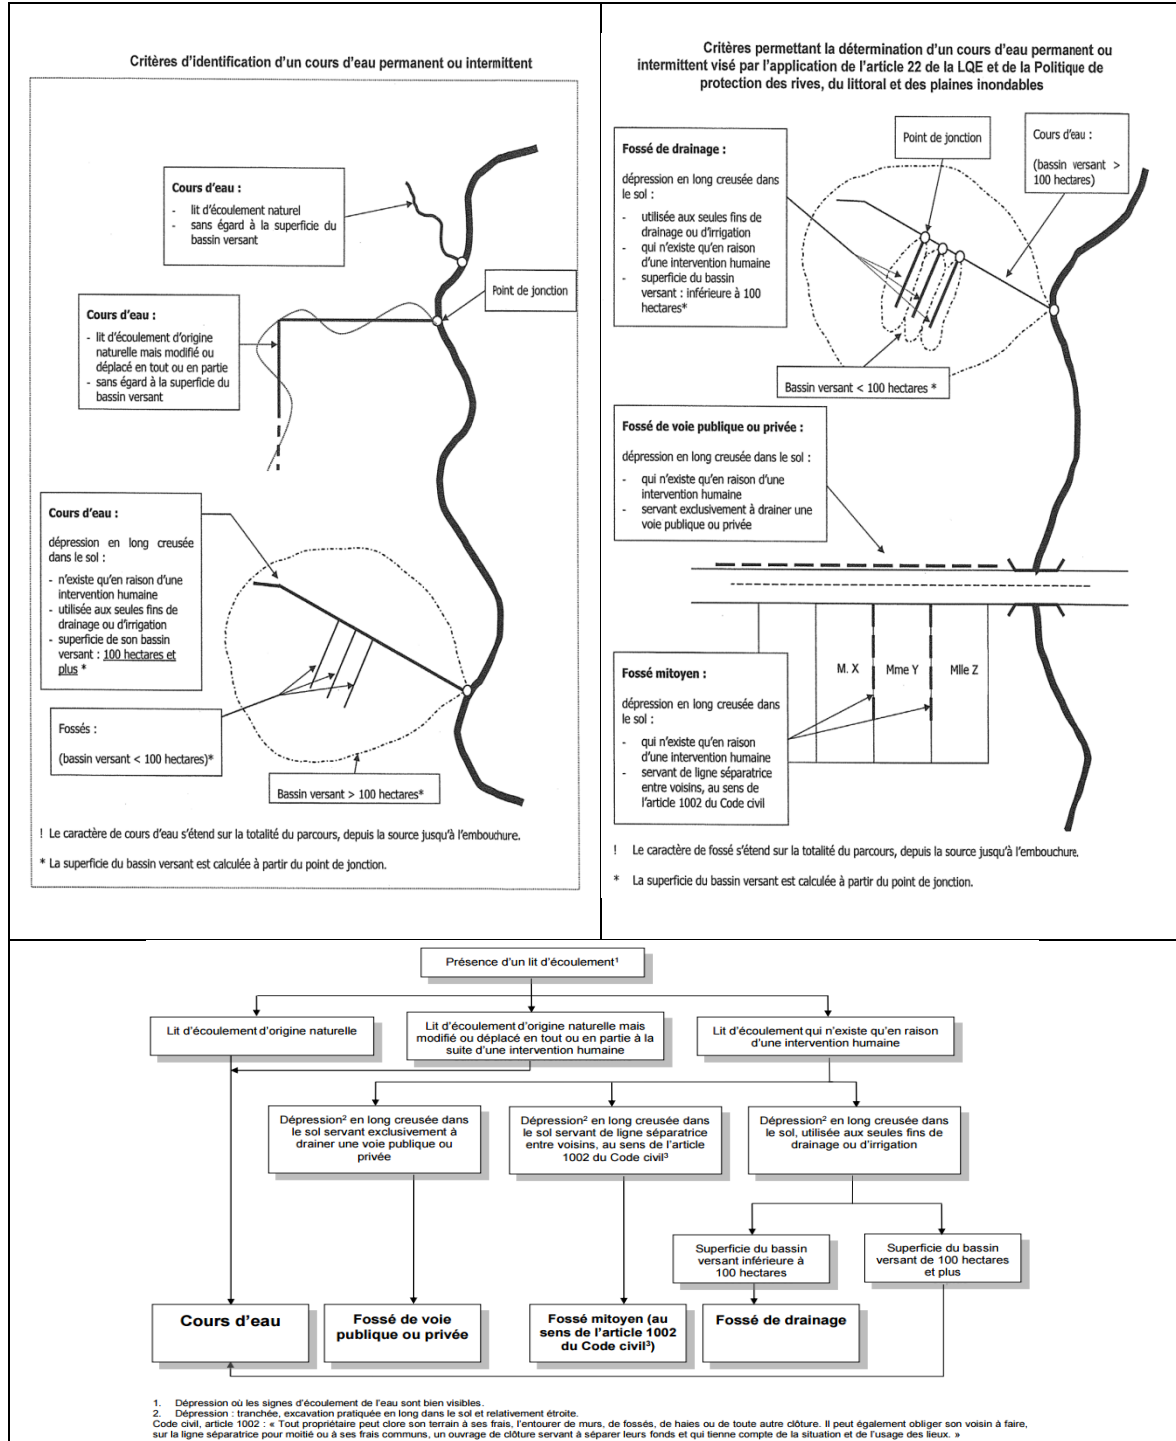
Critères d'identification d'un cours d'eau permanent ou intermittent

Cours d'eau :
- lit d'écoulement naturel
- sans égard à la superficie du bassin versant

Point de jonction

Cours d'eau :
- lit d'écoulement d'origine naturelle mais modifié ou déplacé en tout ou en partie
- sans égard à la superficie du bassin versant

Cours d'eau :
dépression en long creusée dans le sol :
- n'existe qu'en raison d'une intervention humaine
- utilisée aux seules fins de drainage ou d'irrigation
- superficie de son bassin versant : 100 hectares et plus *

Fossés :
(bassin versant < 100 hectares)*

Bassin versant > 100 hectares*

! Le caractère de cours d'eau s'étend sur la totalité du parcours, depuis la source jusqu'à l'embouchure.

* La superficie du bassin versant est calculée à partir du point de jonction.

Critères permettant la détermination d'un cours d'eau permanent ou intermittent visé par l'application de l'article 22 de la LQE et de la Politique de protection des rives, du littoral et des plaines inondables

Fossé de drainage :
dépression en long creusée dans le sol :
- utilisée aux seules fins de drainage ou d'irrigation
- qui n'existe qu'en raison d'une intervention humaine
- superficie du bassin versant : inférieure à 100 hectares*

Point de jonction

Cours d'eau :
(bassin versant > 100 hectares)

Bassin versant < 100 hectares *

Fossé de voie publique ou privée :
dépression en long creusée dans le sol :
- qui n'existe qu'en raison d'une intervention humaine
- servant exclusivement à drainer une voie publique ou privée

M. X
Mme Y
Mlle Z

Fossé mitoyen :
dépression en long creusée dans le sol :
- qui n'existe qu'en raison d'une intervention humaine
- servant de ligne séparatrice entre voisins, au sens de l'article 1002 du Code civil

! Le caractère de fossé s'étend sur la totalité du parcours, depuis la source jusqu'à l'embouchure.

* La superficie du bassin versant est calculée à partir du point de jonction.

Présence d'un lit d'écoulement¹

Lit d'écoulement d'origine naturelle

Lit d'écoulement d'origine naturelle mais modifié ou déplacé en tout ou en partie à la suite d'une intervention humaine

Lit d'écoulement qui n'existe qu'en raison d'une intervention humaine

Dépression² en long creusée dans le sol servant exclusivement à drainer une voie publique ou privée

Dépression² en long creusée dans le sol servant de ligne séparatrice entre voisins, au sens de l'article 1002 du Code civil³

Dépression² en long creusée dans le sol, utilisée aux seules fins de drainage ou d'irrigation

Superficie du bassin versant inférieure à 100 hectares

Superficie du bassin versant de 100 hectares et plus

Cours d'eau

Fossé de voie publique ou privée

Fossé mitoyen (au sens de l'article 1002 du Code civil³)

Fossé de drainage

1. Dépression où les signes d'écoulement de l'eau sont bien visibles.
2. Dépression : tranchée, excavation pratiquée en long dans le sol et relativement étroite.
Code civil, article 1002 : « Tout propriétaire peut clore son terrain à ses frais, l'entourer de murs, de fossés, de haies ou de toute autre clôture. Il peut également obliger son voisin à faire, sur la ligne séparatrice pour moitié ou à ses frais communs, un ouvrage de clôture servant à séparer leurs fonds et qui tienne compte de la situation et de l'usage des lieux. »